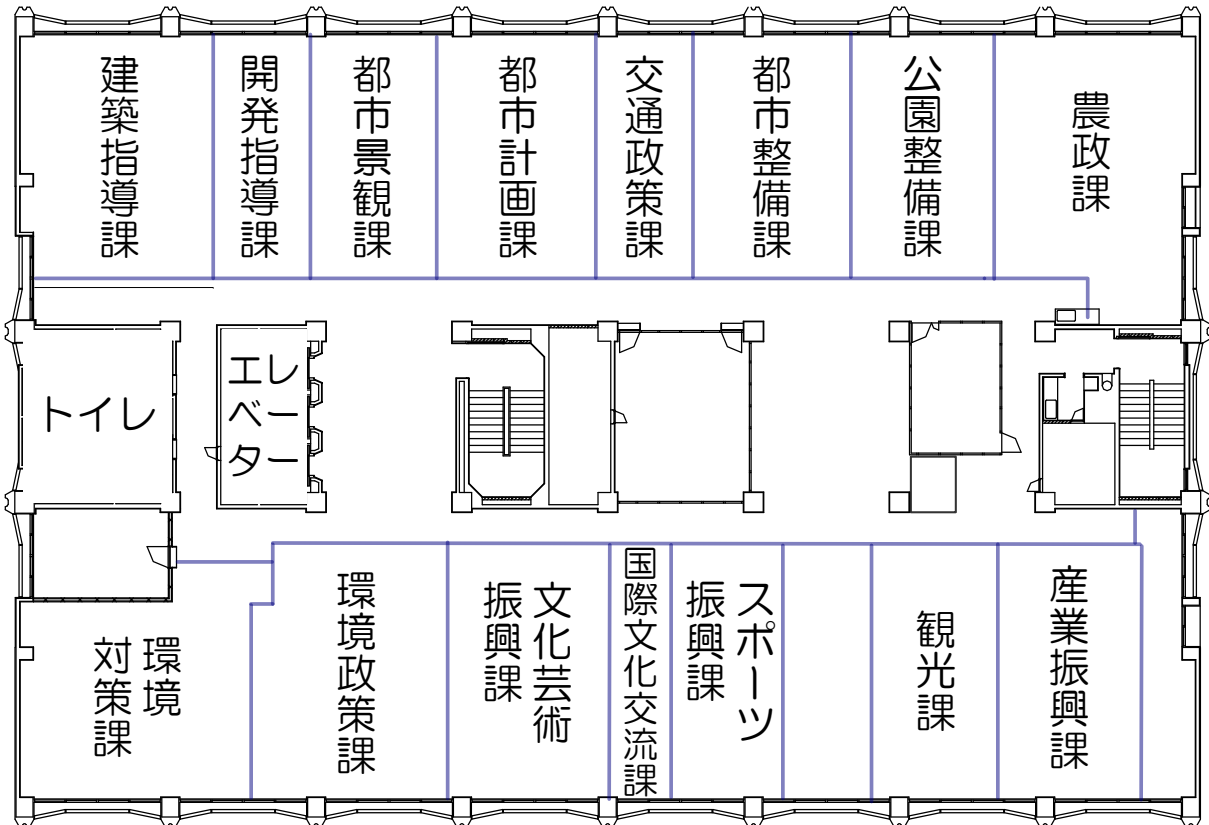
建築指導課

開発指導課

都市景観課

都市計画課

交通政策課

都市整備課

公園整備課

農政課

トイレ

エレベーター

環境対策課

環境政策課

文化芸術振興課

国際文化交流課

スポーツ振興課

観光課

産業振興課